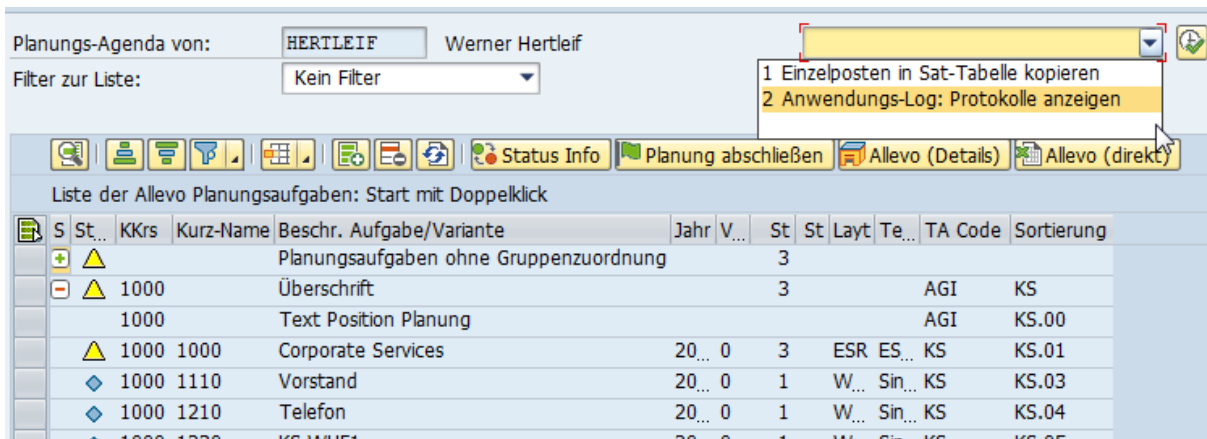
Planungs-Agenda von: HERTLEIF Werner Hertleif

Filter zur Liste: Kein Filter

1 Einzelposten in Sat-Tabelle kopieren
2 Anwendungs-Log: Protokolle anzeigen

Status Info | Planung abschließen | Allevo (Details) | Allevo (direkt)

Liste der Allevo Planungsaufgaben: Start mit Doppelklick

| S | St... | KKrs | Kurz-Name | Beschr. Aufgabe/Variante | Jahr | V... | St | St | Layt | Te... | TA Code | Sortierung |
|---|---|---|---|---|---|---|---|---|---|---|---|---|
| | | | | Planungsaufgaben ohne Gruppenzuordnung | | | 3 | | | | | |
| | | 1000 | | Überschrift | | | 3 | | | | AGI | KS |
| | | 1000 | | Text Position Planung | | | | | | | AGI | KS.00 |
| | | 1000 | 1000 | Corporate Services | 20... | 0 | 3 | | ESR | ES... | KS | KS.01 |
| | | 1000 | 1110 | Vorstand | 20... | 0 | 1 | | W... | Sin... | KS | KS.03 |
| | | 1000 | 1210 | Telefon | 20... | 0 | 1 | | W... | Sin... | KS | KS.04 |
| | | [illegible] | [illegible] | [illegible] | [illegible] | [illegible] | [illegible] | | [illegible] | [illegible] | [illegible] | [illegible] |